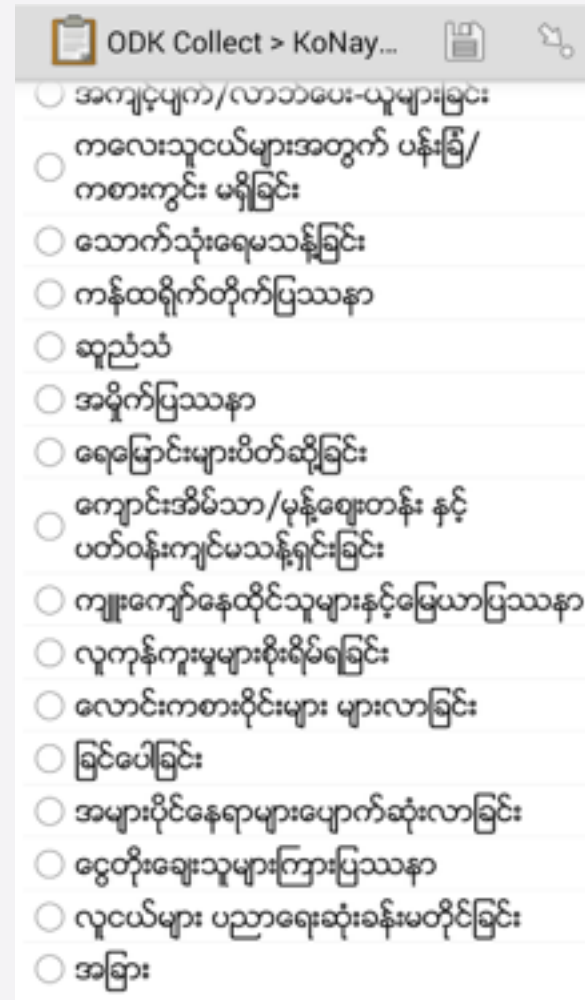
ODK Collect > KoNay...

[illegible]

ကလေးသူငယ်များအတွက် ပန်းခြံ/ကစားကွင်း မရှိခြင်း

သောက်သုံးရေမသန့်ခြင်း

ကန်ထရိုက်တိုက်ပြဿနာ

ဆူညံသံ

အမှိုက်ပြဿနာ

ရေမြောင်းများပိတ်ဆို့ခြင်း

ကျောင်းအိမ်သာ/မုန့်ဈေးတန်း နှင့် ပတ်ဝန်းကျင်မသန့်ရှင်းခြင်း

ကျူးကျော်နေထိုင်သူများနှင့်မြေယာပြဿနာ

လူကုန်ကူးမှုများစိုးရိမ်ရခြင်း

လောင်းကစားဝိုင်းများ များလာခြင်း

ခြင်ပေါ်ခြင်း

အများပိုင်နေရာများပျောက်ဆုံးလာခြင်း

ငွေတိုးချေးသူများကြားပြဿနာ

လူငယ်များ ပညာရေးဆုံးခန်းမတိုင်ခြင်း

အခြား